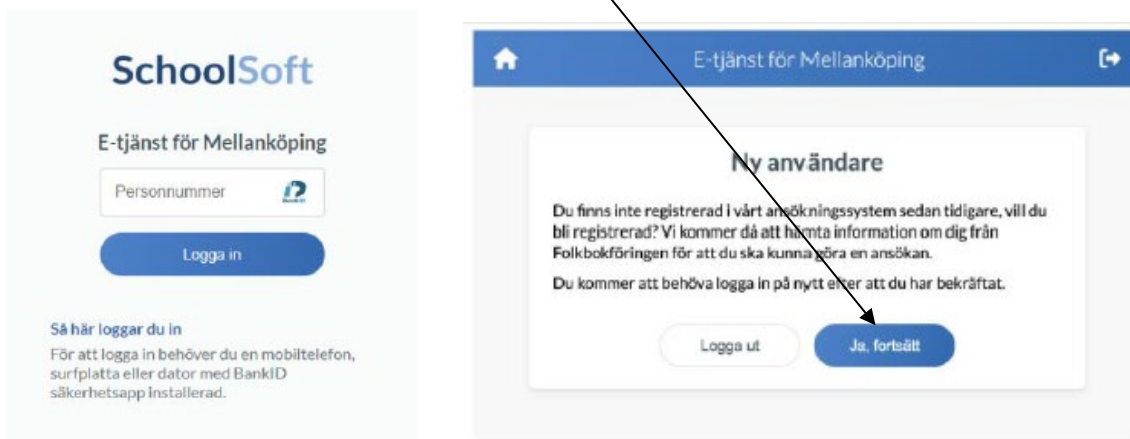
SchoolSoft

E-tjänst för Mellanköping

Personnummer

Logga in

Så här loggar du in

För att logga in behöver du en mobiltelefon, surfplatta eller dator med BankID säkerhetsapp installerad.

E-tjänst för Mellanköping

Ny användare

Du finns inte registrerad i vårt ansökningssystem sedan tidigare, vill du bli registrerad? Vi kommer då att hämta information om dig från Folkbokföringen för att du ska kunna göra en ansökan.

Du kommer att behöva logga in på nytt efter att du har bekräftat.

Logga ut

Ja, fortsätt